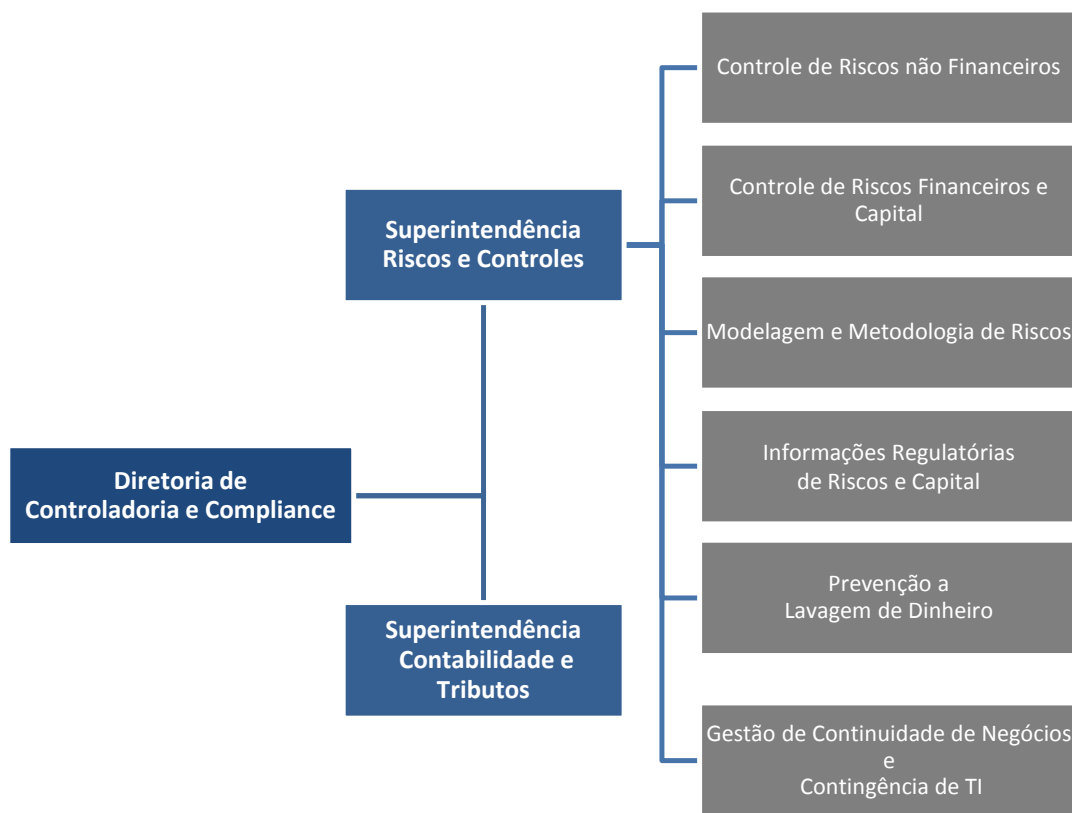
Diretoria de Controladoria e Compliance

Superintendência Riscos e Controles

Superintendência Contabilidade e Tributos

Controle de Riscos não Financeiros

Controle de Riscos Financeiros e Capital

Modelagem e Metodologia de Riscos

Informações Regulatórias de Riscos e Capital

Prevenção a Lavagem de Dinheiro

Gestão de Continuidade de Negócios e Contingência de TI